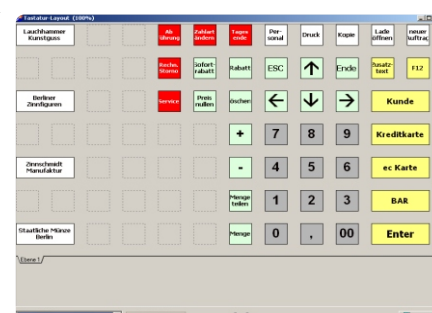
Tastatur-Layout (100%)

Lauchhammer Kunstguss

Ab führung
Zahlart ändern
Tages ende
Per sonal
Druck
Kopie
Lade öffnen
neuer Auftrag

Rechn. Storno
Sofort- rabatt
Rabatt
ESC
↑
Ende
Zusatz- text
F12

Berliner Zinnfiguren

Service
Preis nullen
löschen
←
↓
→
Kunde

+
7
8
9
Kreditkarte

Zinnschmidt Manufaktur

-
4
5
6
ec Karte

Menge teilen
1
2
3
BAR

Staatliche Münze Berlin

Menge
0
,
00
Enter

Ebene 1